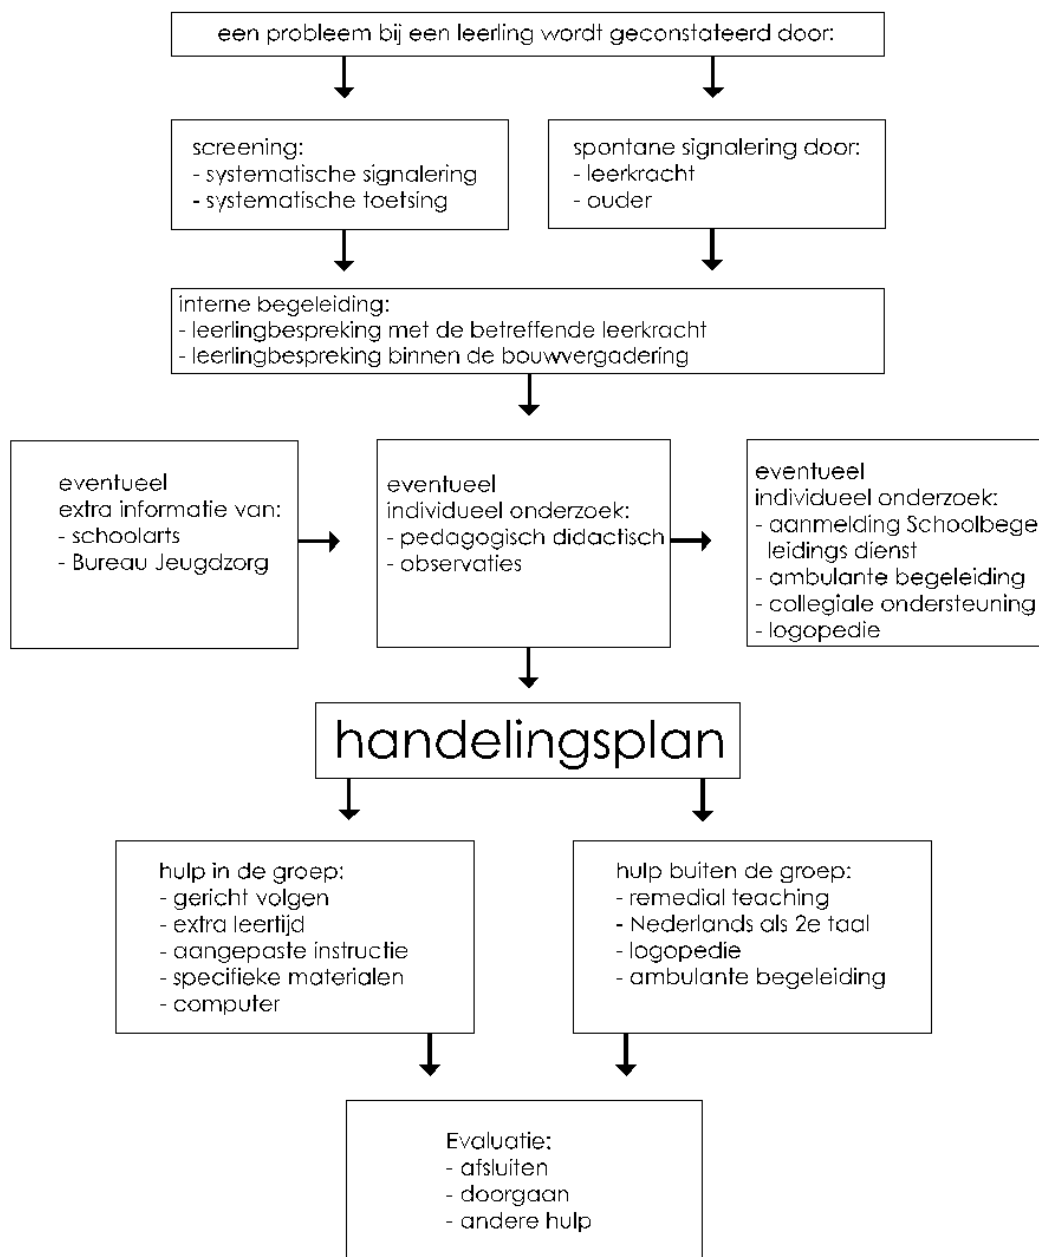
een probleem bij een leerling wordt geconstateerd door:

screening:
- systematische signalering
- systematische toetsing

spontane signalering door:
- leerkracht
- ouder

interne begeleiding:
- leerlingbespreking met de betreffende leerkracht
- leerlingbespreking binnen de bouwvergadering

eventueel
extra informatie van:
- schoolarts
- Bureau Jeugdzorg

eventueel
individueel onderzoek:
- pedagogisch didactisch
- observaties

eventueel
individueel onderzoek:
- aanmelding Schoolbege leidings dienst
- ambulante begeleiding
- collegiale ondersteuning
- logopedie

handelingsplan

hulp in de groep:
- gericht volgen
- extra leertijd
- aangepaste instructie
- specifieke materialen
- computer

hulp buiten de groep:
- remedial teaching
- Nederlands als 2e taal
- logopedie
- ambulante begeleiding

Evaluatie:
- afsluiten
- doorgaan
- andere hulp